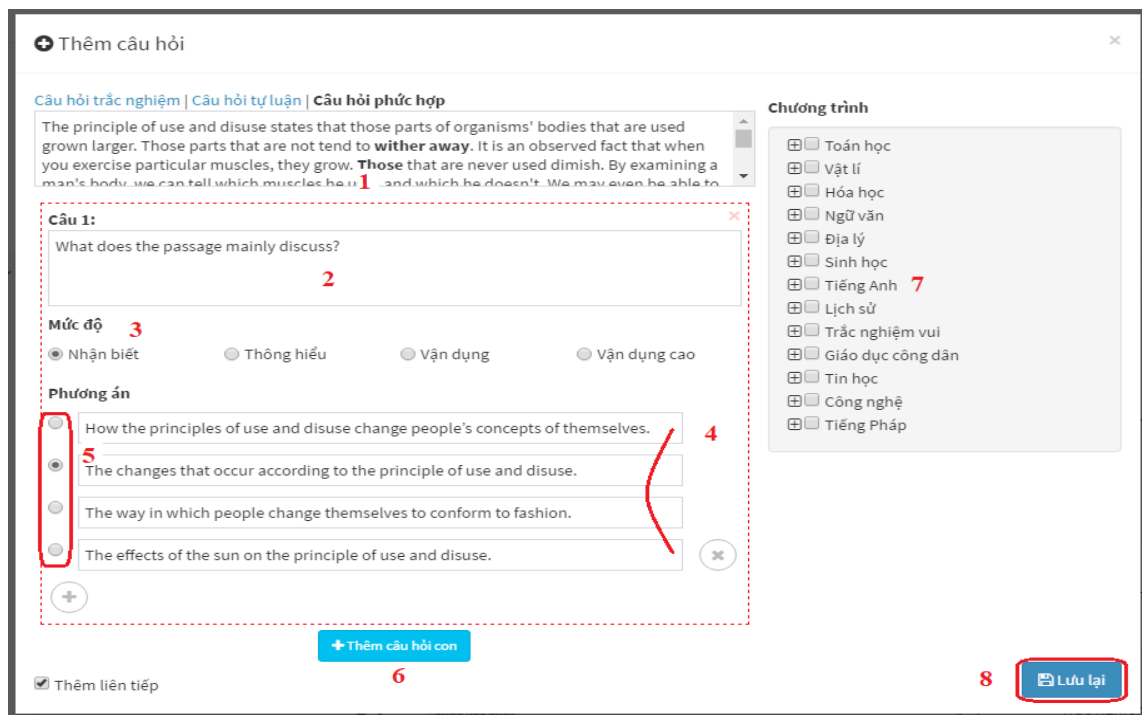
Thêm câu hỏi

×

Câu hỏi trắc nghiệm | Câu hỏi tự luận | Câu hỏi phức hợp

The principle of use and disuse states that those parts of organisms' bodies that are used grown larger. Those parts that are not tend to **wither away**. It is an observed fact that when you exercise particular muscles, they grow. **Those** that are never used dimish. By examining a man's body, we can tell which muscles he u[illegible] and which he doesn't. We may even be able to

1

Câu 1:

What does the passage mainly discuss?

2

Mức độ 3

Nhận biết Thông hiểu Vận dụng Vận dụng cao

Phương án

How the principles of use and disuse change people's concepts of themselves.

4

5

The changes that occur according to the principle of use and disuse.

The way in which people change themselves to conform to fashion.

The effects of the sun on the principle of use and disuse.

Thêm câu hỏi con

6

Thêm liên tiếp

Chương trình

Toán học
Vật lí
Hóa học
Ngữ văn
Địa lý
Sinh học
Tiếng Anh 7
Lịch sử
Trắc nghiệm vui
Giáo dục công dân
Tin học
Công nghệ
Tiếng Pháp

8

Lưu lại